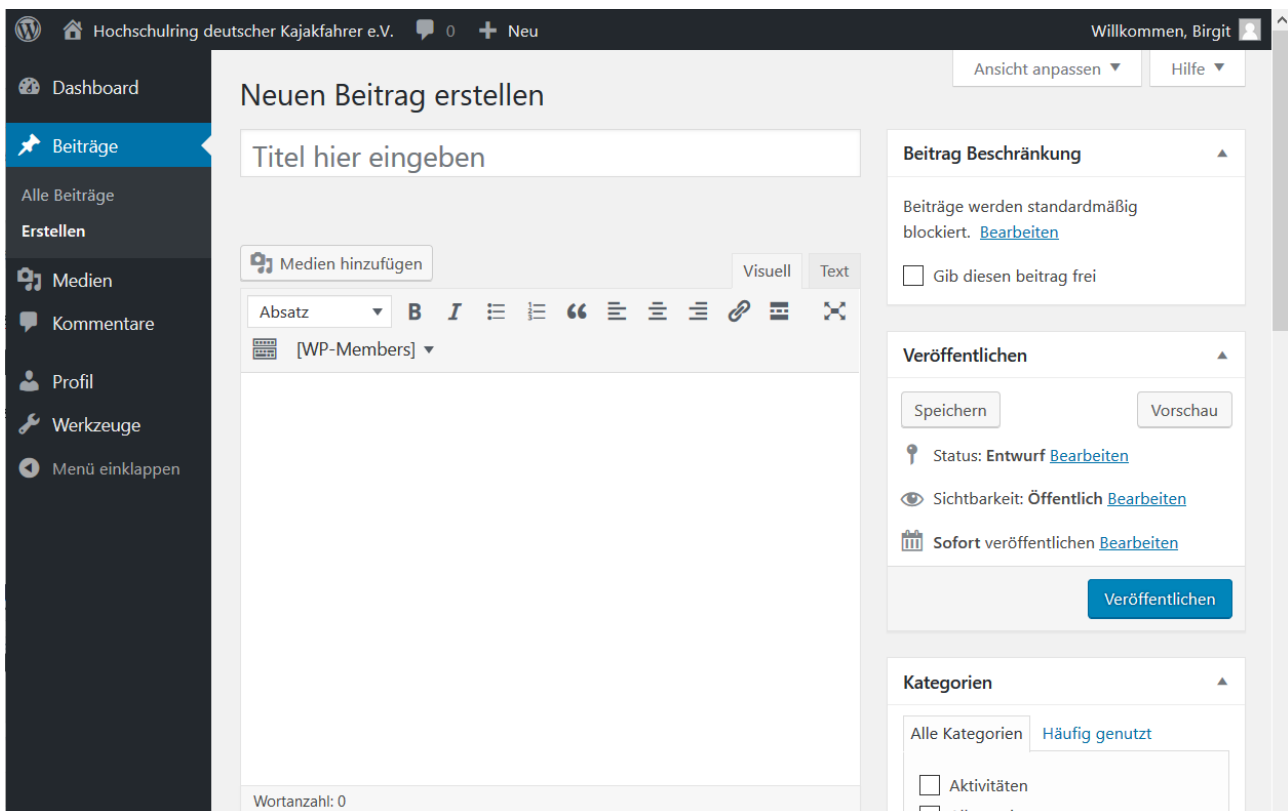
Hochschulring deutscher Kajakfahrer e.V. 0 Neu

Willkommen, Birgit

Dashboard

Beiträge

Alle Beiträge

Erstellen

Medien

Kommentare

Profil

Werkzeuge

Menü einklappen

Ansicht anpassen ▼

Hilfe ▼

Neuen Beitrag erstellen

Titel hier eingeben

Medien hinzufügen

Visuell

Text

Absatz

[WP-Members] ▼

Wortanzahl: 0

Beitrag Beschränkung

Beiträge werden standardmäßig blockiert. Bearbeiten

Gib diesen beitrag frei

Veröffentlichen

Speichern

Vorschau

Status: Entwurf Bearbeiten

Sichtbarkeit: Öffentlich Bearbeiten

Sofort veröffentlichen Bearbeiten

Veröffentlichen

Kategorien

Alle Kategorien

Häufig genutzt

Aktivitäten

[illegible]